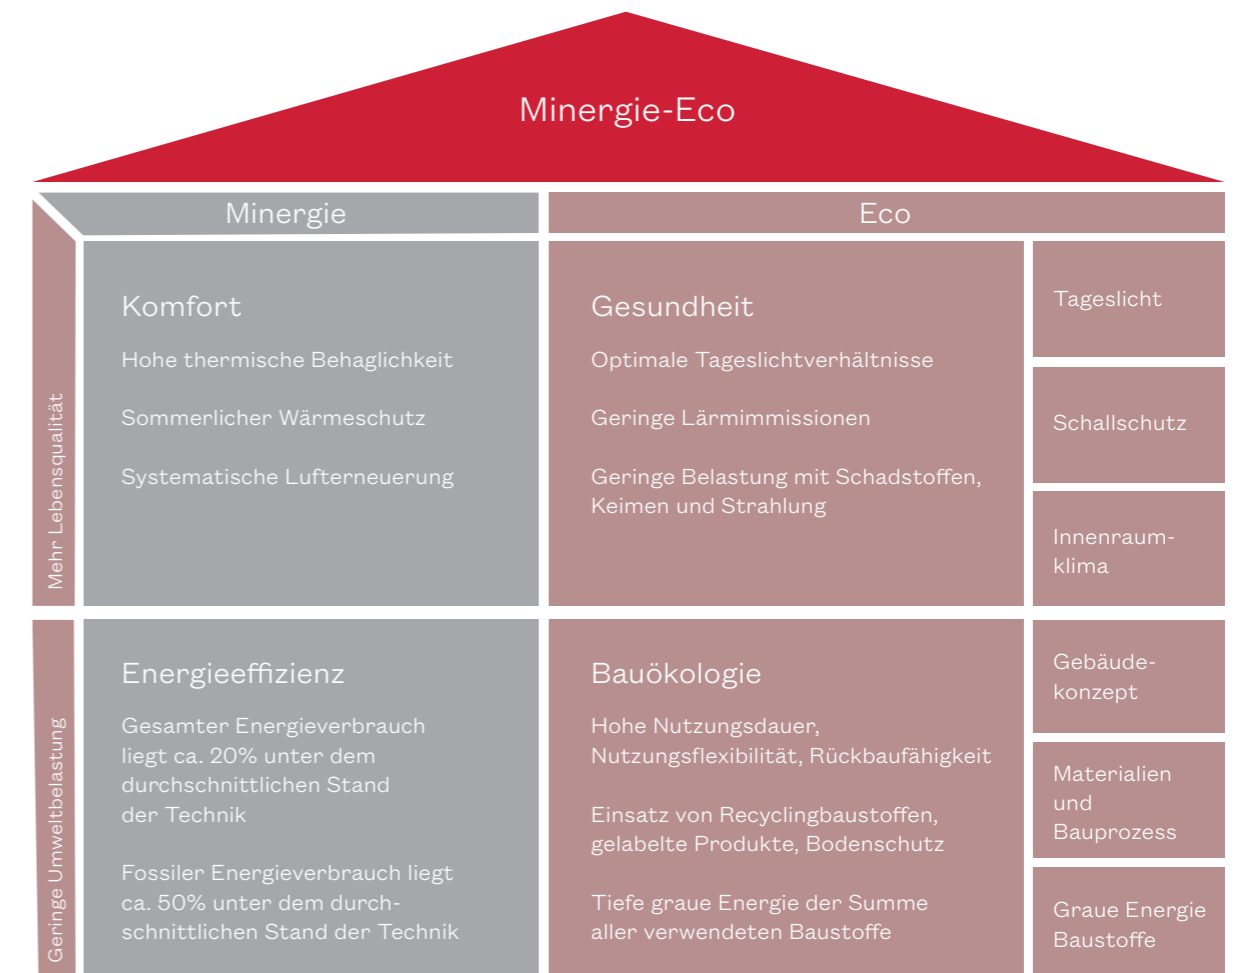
Minergie-Eco

Minergie

Eco

Mehr Lebensqualität

Komfort

Hohe thermische Behaglichkeit

Sommerlicher Wärmeschutz

Systematische Lufterneuerung

Gesundheit

Optimale Tageslichtverhältnisse

Geringe Lärmimmissionen

Geringe Belastung mit Schadstoffen, Keimen und Strahlung

Tageslicht

Schallschutz

Innenraumklima

Geringe Umweltbelastung

Energieeffizienz

Gesamter Energieverbrauch liegt ca. 20% unter dem durchschnittlichen Stand der Technik

Fossiler Energieverbrauch liegt ca. 50% unter dem durchschnittlichen Stand der Technik

Bauökologie

Hohe Nutzungsdauer, Nutzungsflexibilität, Rückbaufähigkeit

Einsatz von Recyclingbaustoffen, gelabelte Produkte, Bodenschutz

Tiefe graue Energie der Summe aller verwendeten Baustoffe

Gebäudekonzept

Materialien und Bauprozess

Graue Energie Baustoffe